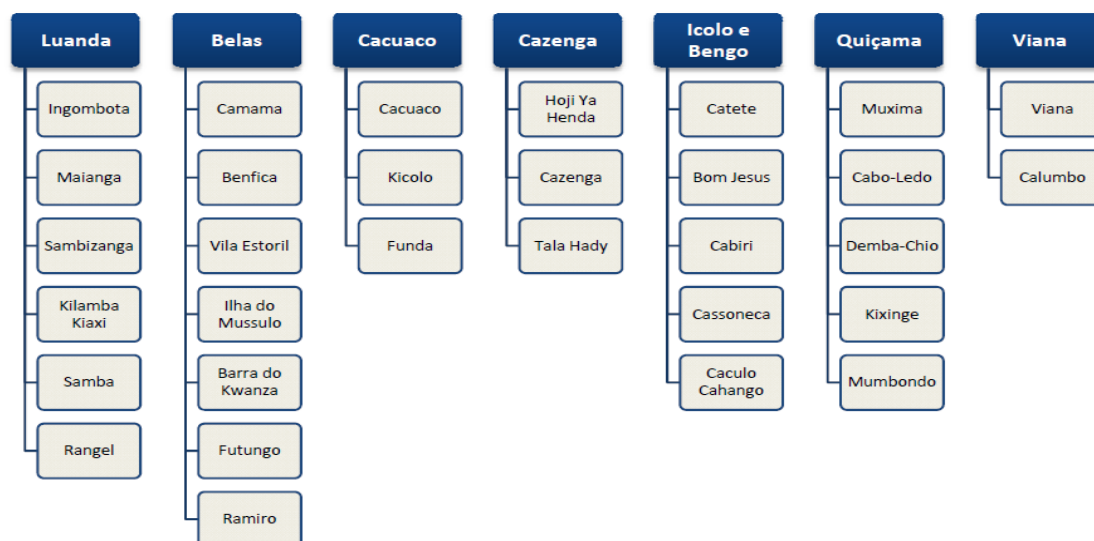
Luanda
Ingombota
Maianga
Sambizanga
Kilamba Kiaxi
Samba
Rangel

Belas
Camama
Benfica
Vila Estoril
Ilha do Mussulo
Barra do Kwanza
Futungo
Ramiro

Cacuaco
Cacuaco
Kicolo
Funda

Cazenga
Hoji Ya Henda
Cazenga
Tala Hady

Icolo e Bengo
Catete
Bom Jesus
Cabiri
Cassoneca
Caculo Cahango

Quiçama
Muxima
Cabo-Ledo
Demba-Chio
Kixinge
Mumbondo

Viana
Viana
Calumbo